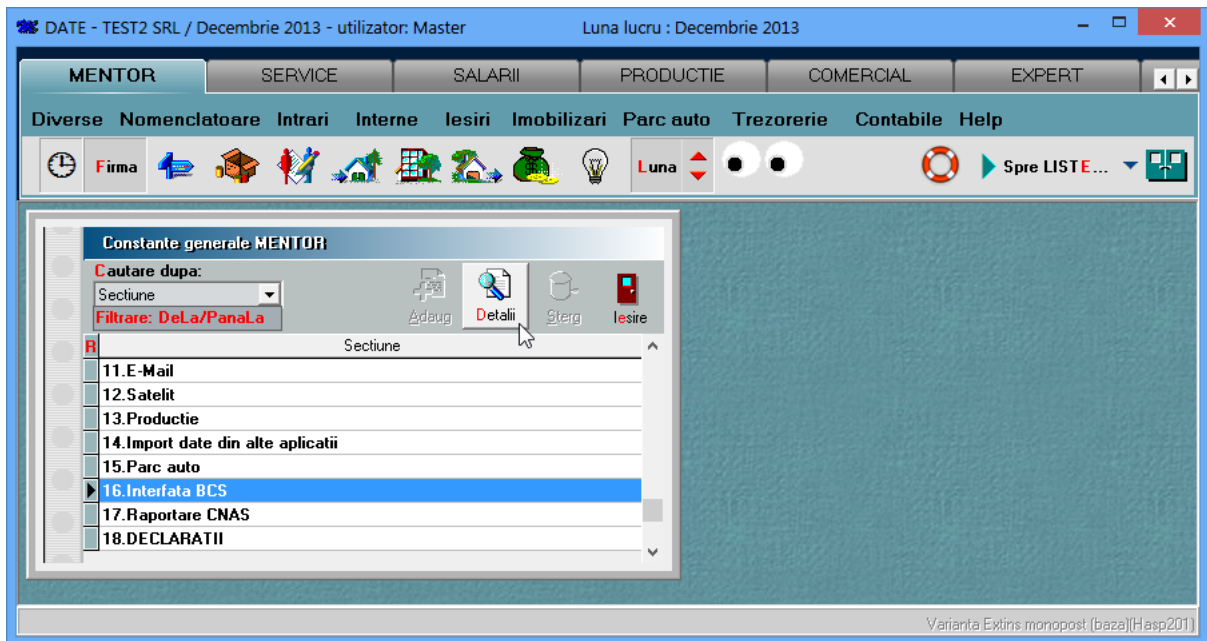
DATE - TEST2 SRL / Decembrie 2013 - utilizator: Master Luna lucru : Decembrie 2013

MENTOR SERVICE SALARII PRODUCTIE COMERCIAL EXPERT

Diverse Nomenclatoare Intrari Interne Iesiri Imobilizari Parc auto Trezorerie Contabile Help

Firma Luna Spre LISTE...

Constante generale MENTOR

Cautare dupa:
Sectiune
Filtrare: DeLa/PanaLa

Adaug Detalii Sterg Iesire

| R | Sectiune |
|---|---|
| | 11.E-Mail |
| | 12.Satelit |
| | 13.Productie |
| | 14.Import date din alte aplicatii |
| | 15.Parc auto |
| | 16.Interfata BCS |
| | 17.Raportare CNAS |
| | 18.DECLARATII |

Varianta Extins monopost (baza)(Hasp201)